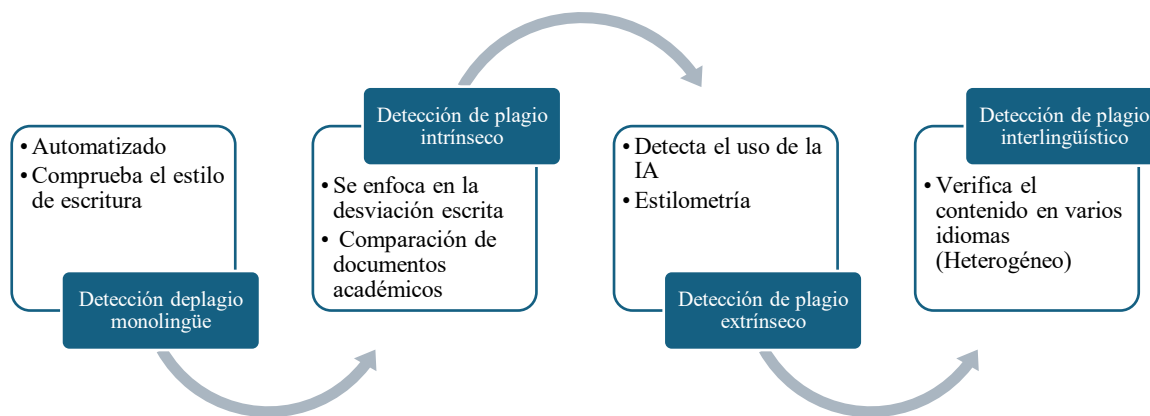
• Automatizado
• Comprueba el estilo de escritura

Detección deplagio monolingüe

Detección de plagio intrínseco

• Se enfoca en la desviación escrita
• Comparación de documentos académicos

• Detecta el uso de la IA
• Estilometría

Detección de plagio extrínseco

Detección de plagio interlingüístico

• Verifica el contenido en varios idiomas (Heterogéneo)